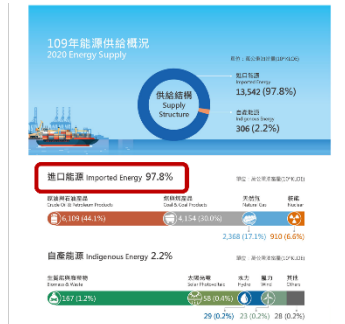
109年能源供給概況
2020 Energy Supply

單位：萬公秉油當量(10³KLOE)

供給結構
Supply Structure

進口能源
Imported Energy
13,542 (97.8%)

自產能源
Indigenous Energy
306 (2.2%)

進口能源 Imported Energy 97.8%

單位：萬公秉油當量(10³KLOE)

原油及石油產品
Crude Oil & Petroleum Products
6,109 (44.1%)

煤及煤產品
Coal & Coal Products
4,154 (30.0%)

天然氣
Natural Gas
2,368 (17.1%)

核能
Nuclear
910 (6.6%)

自產能源 Indigenous Energy 2.2%

單位：萬公秉油當量(10³KLOE)

生質能及廢棄物
Biomass & Waste
167 (1.2%)

太陽光電
Solar Photovoltaic
58 (0.4%)

水力
Hydro
29 (0.2%)

風力
Wind
23 (0.2%)

其他
Others
28 (0.2%)